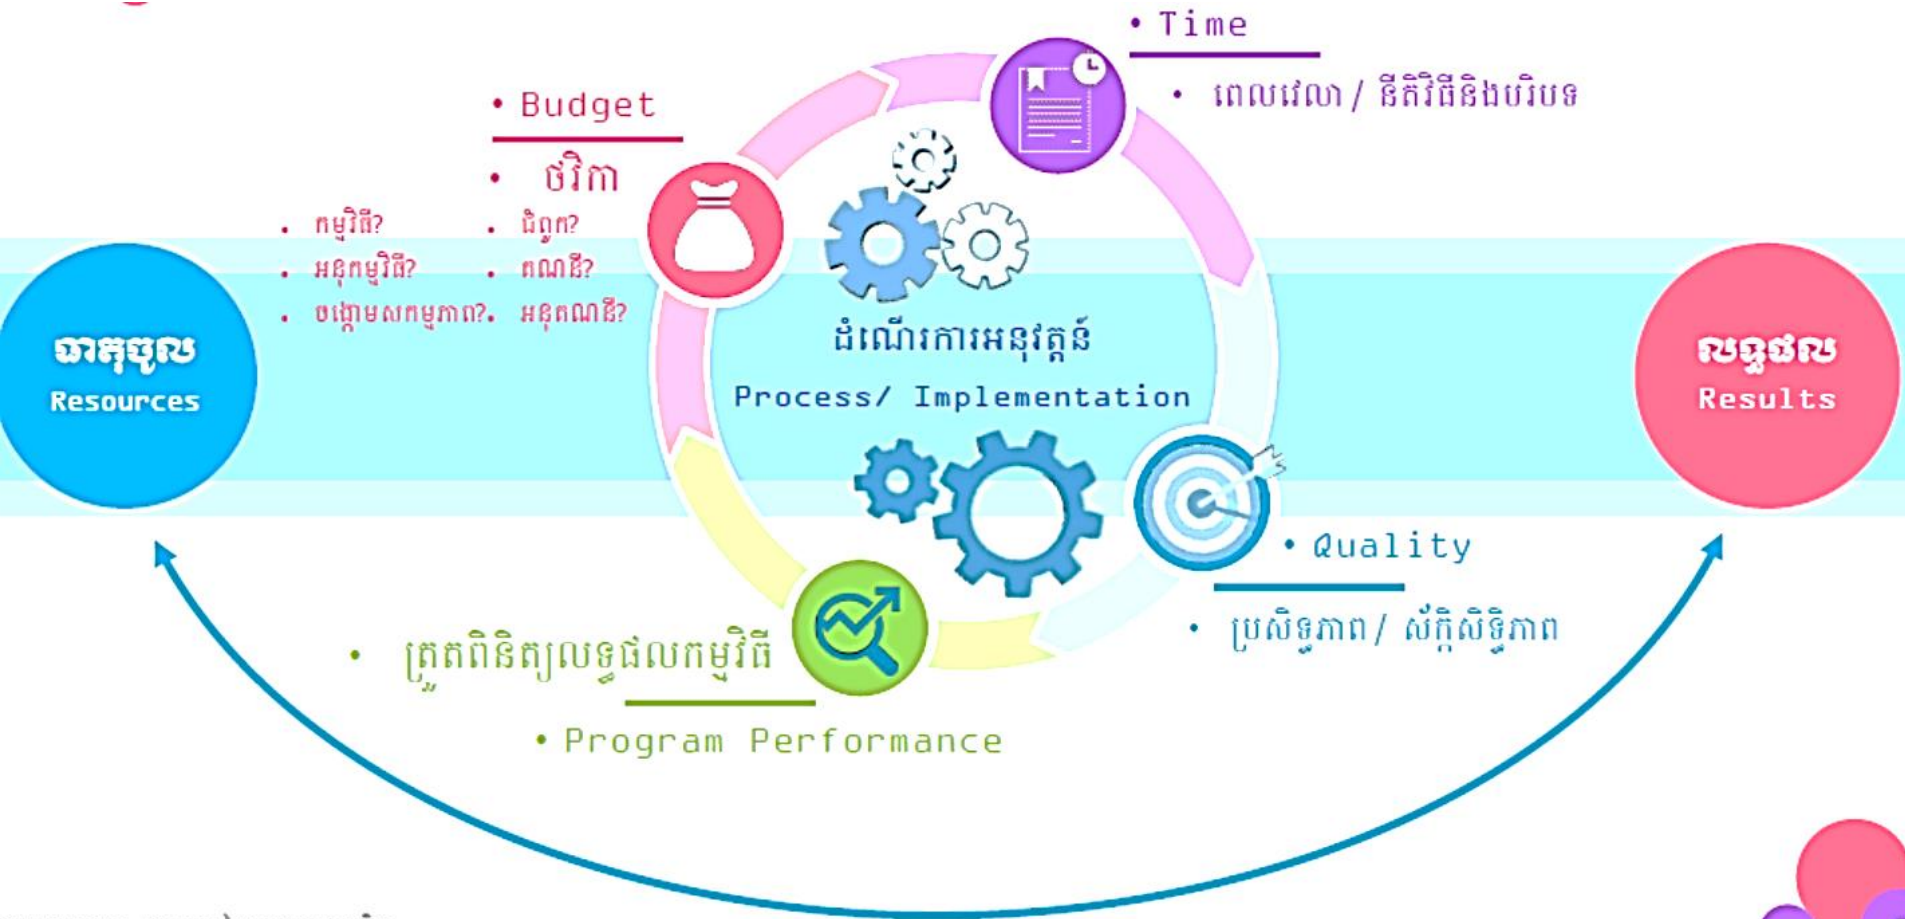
• Time

• ពេលវេលា / នីតិវិធីនិងបរិបទ

• Budget

• ថវិកា

• កម្មវិធី?
• អនុកម្មវិធី?
• ចង្កោមសកម្មភាព?

• ជំពូក?
• គណនី?
• អនុគណនី?

ធាតុចូល
Resources

ដំណើរការអនុវត្តន៍
Process/ Implementation

លទ្ធផល
Results

• Quality

• ប្រសិទ្ធភាព / ស័ក្តិសិទ្ធិភាព

• ត្រួតពិនិត្យលទ្ធផលកម្មវិធី

• Program Performance